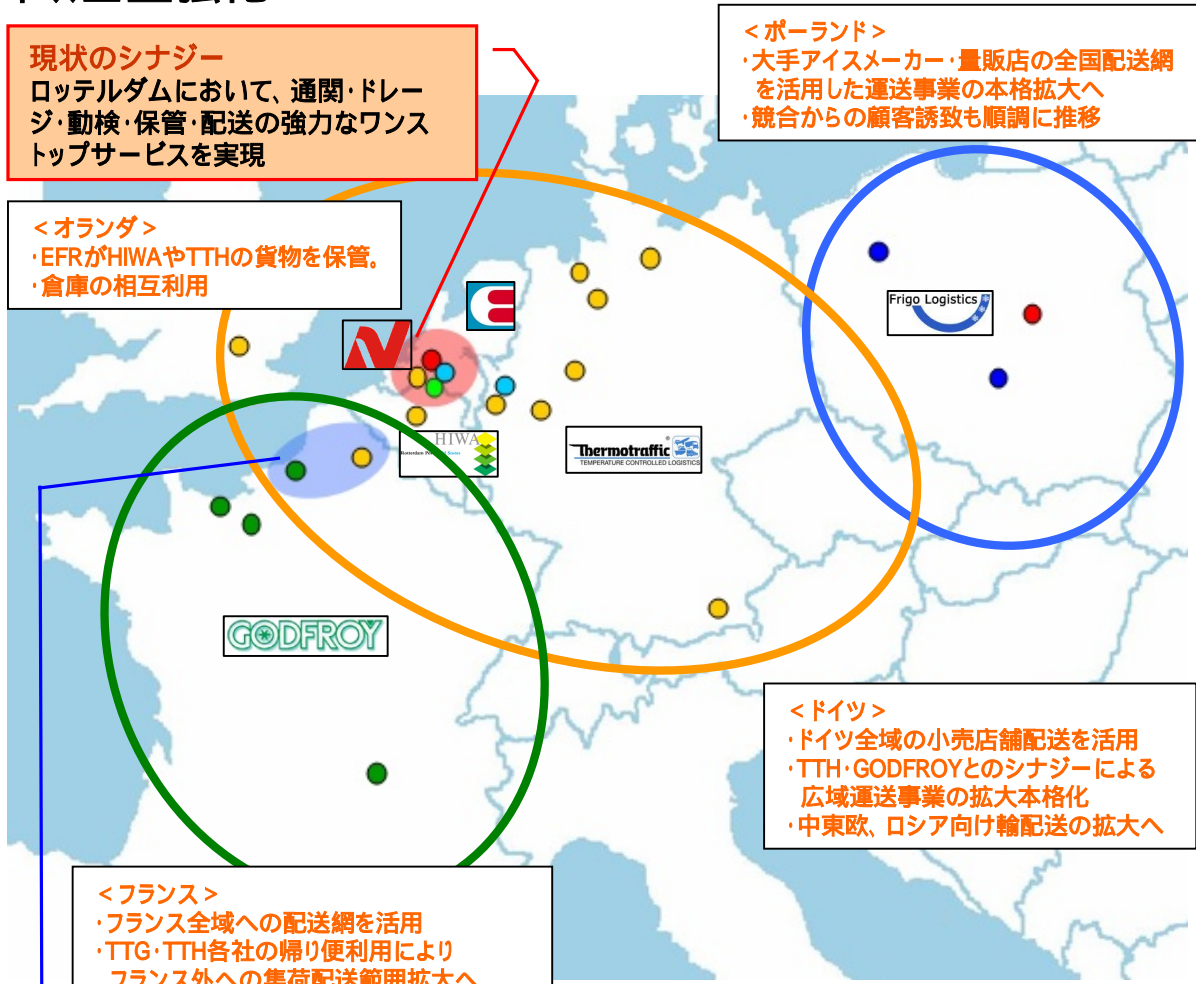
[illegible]

現状のシナジー
ロッテルダムにおいて、通関･ドレージ･動検･保管･配送の強力なワンストップサービスを実現

＜ポーランド＞
･大手アイスメーカー･量販店の全国配送網を活用した運送事業の本格拡大へ
･競合からの顧客誘致も順調に推移

＜オランダ＞
･EFRがHIWAやTTHの貨物を保管。
･倉庫の相互利用

Frigo Logistics

HIWA
Rotterdam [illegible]

Thermotraffic
TEMPERATURE CONTROLLED LOGISTICS

GODFROY

＜ドイツ＞
･ドイツ全域の小売店舗配送を活用
･TTH･GODFROYとのシナジーによる広域運送事業の拡大本格化
･中東欧、ロシア向け輸配送の拡大へ

＜フランス＞
･フランス全域への配送網を活用
･TTG･TTH各社の帰り便利用により
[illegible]